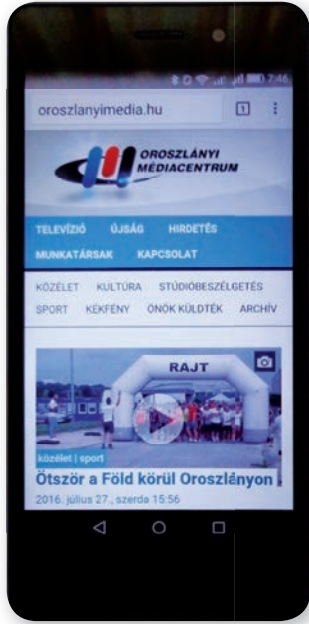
7:46

oroszlanyimedia.hu

1

OROSZLÁNYI MÉDIACENTRUM

TELEVÍZIÓ ÚJSÁG HIRDETÉS

MUNKATÁRSAK KAPCSOLAT

KÖZÉLET KULTÚRA STÚDIÓBESZÉLGETÉS

SPORT KÉKFÉNY ÖNÖK KÜLDTÉK ARCHÍV

RAJT

közélet | sport

Ötször a Föld körül Oroszlányon

2016. július 27., szerda 15:56